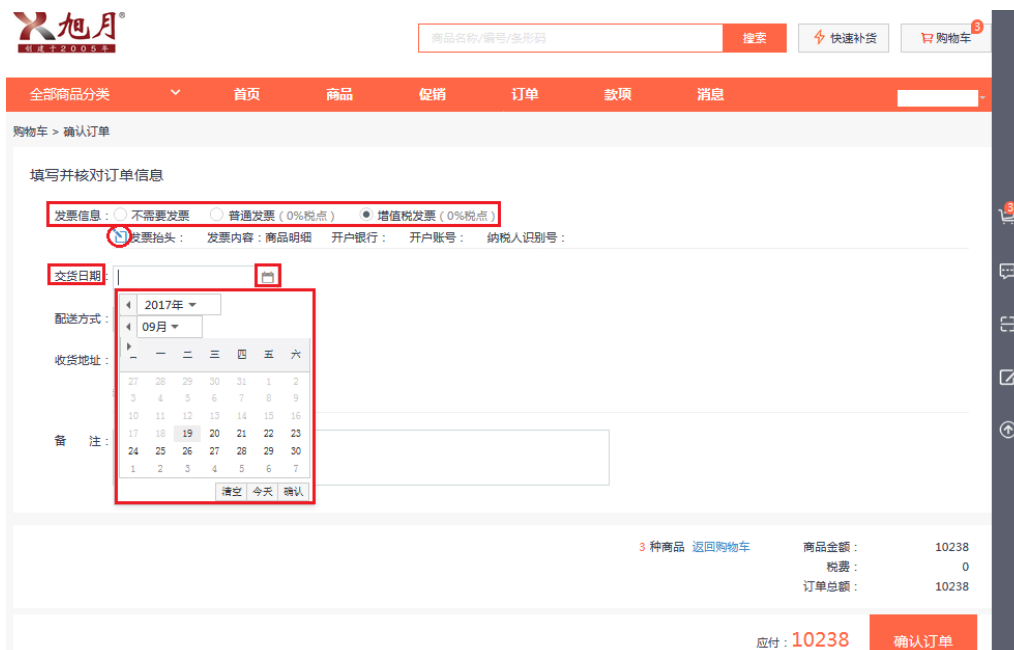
旭月®
创建于2005年

商品名称/编号/条形码
搜索
快速补货
购物车 3

全部商品分类
首页
商品
促销
订单
款项
消息

购物车 > 确认订单

填写并核对订单信息

发票信息：不需要发票 普通发票（0%税点） 增值税发票（0%税点）
发票抬头： 发票内容：商品明细 开户银行： 开户账号： 纳税人识别号：

交货日期：

2017年
09月

| 日 | 一 | 二 | 三 | 四 | 五 | 六 |
|---|---|---|---|---|---|---|
| 27 | 28 | 29 | 30 | 31 | 1 | 2 |
| 3 | 4 | 5 | 6 | 7 | 8 | 9 |
| 10 | 11 | 12 | 13 | 14 | 15 | 16 |
| 17 | 18 | 19 | 20 | 21 | 22 | 23 |
| 24 | 25 | 26 | 27 | 28 | 29 | 30 |
| 1 | 2 | 3 | 4 | 5 | 6 | 7 |

清空 今天 确认

配送方式：
收货地址：
备 注：

3 种商品 返回购物车
商品金额： 10238
税费： 0
订单总额： 10238

应付：10238
确认订单